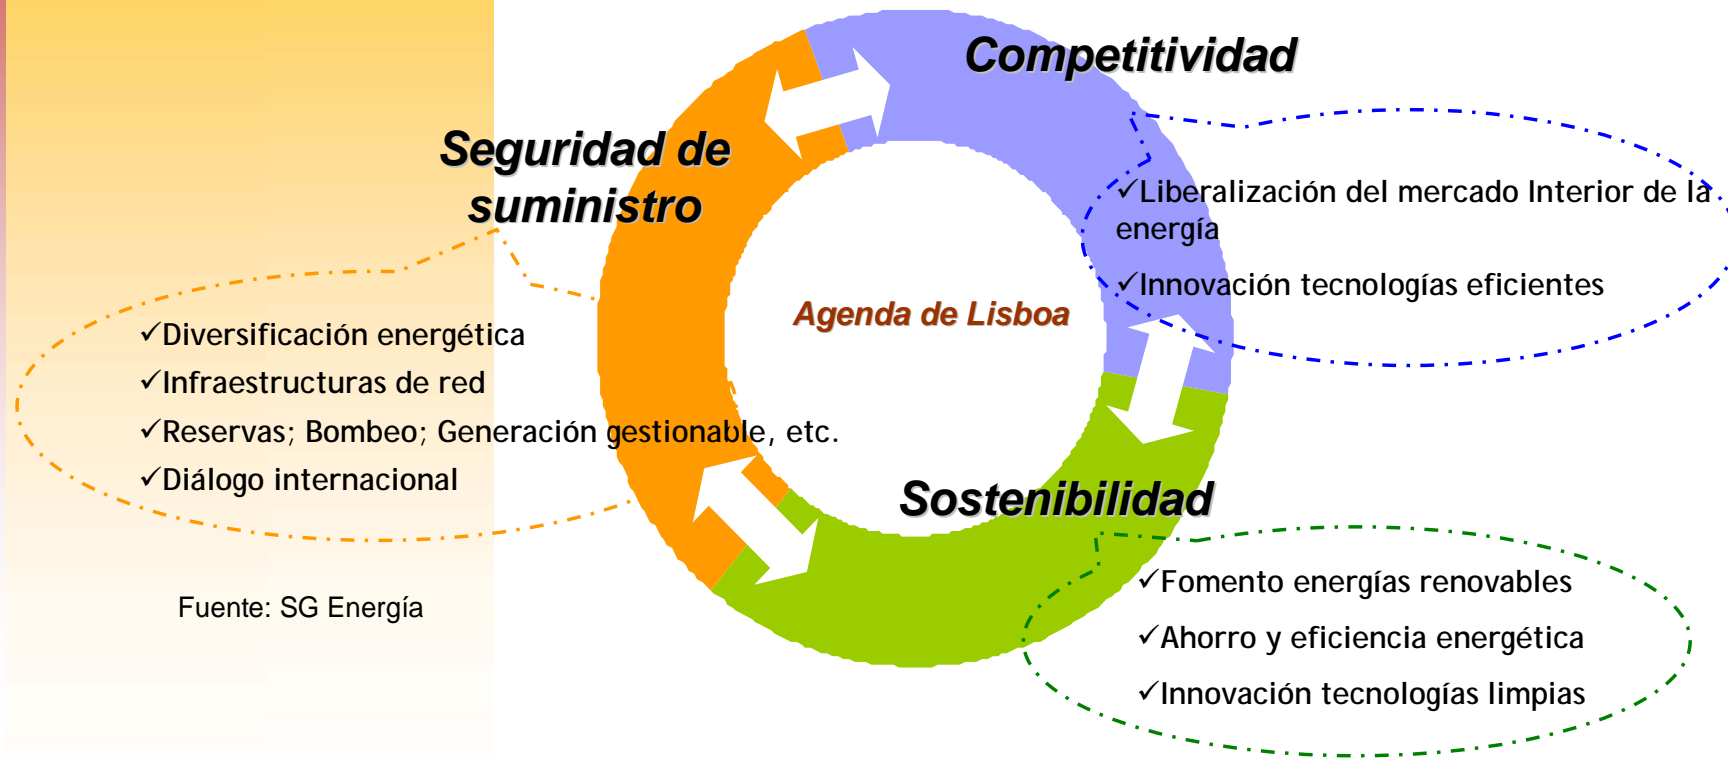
Competitividad

Seguridad de suministro

✓Liberalización del mercado Interior de la energía

✓Innovación tecnologías eficientes

Agenda de Lisboa

✓Diversificación energética

✓Infraestructuras de red

✓Reservas; Bombeo; Generación gestionable, etc.

✓Diálogo internacional

Sostenibilidad

✓Fomento energías renovables

✓Ahorro y eficiencia energética

✓Innovación tecnologías limpias

Fuente: SG Energía